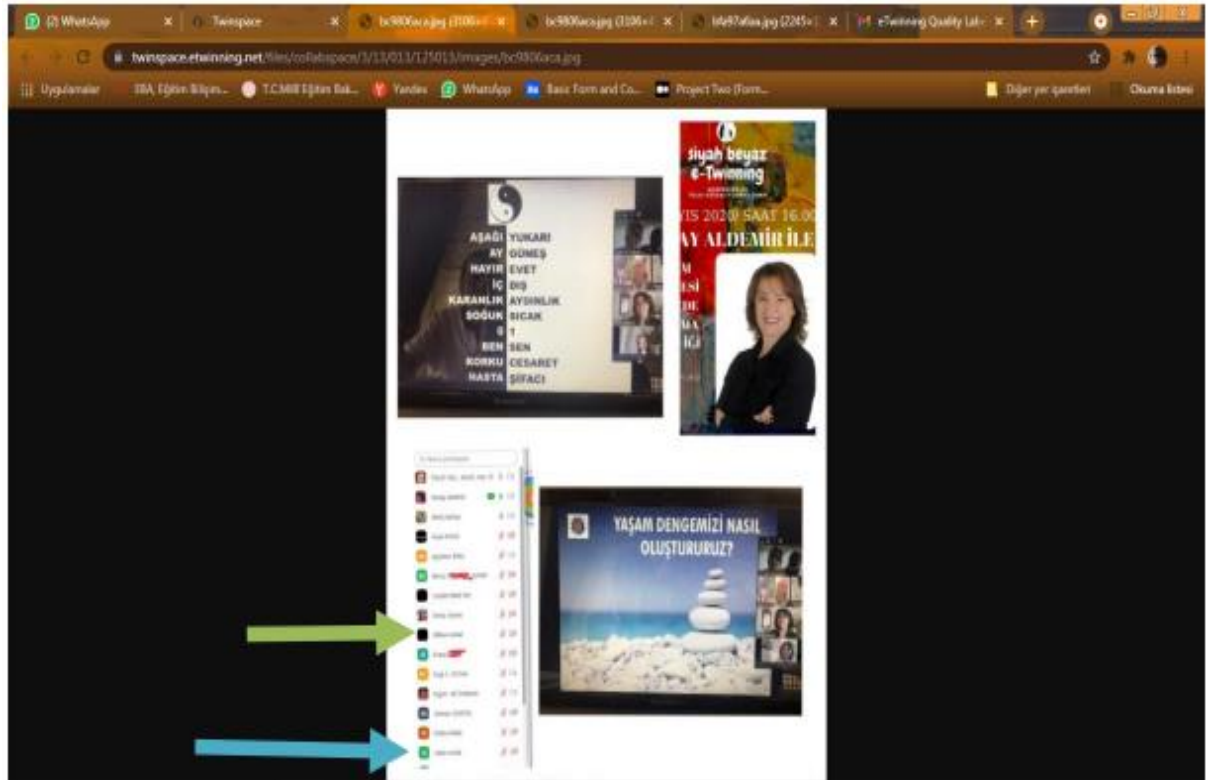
(2) WhatsApp × Twinspace × bc9806aca.jpg (3106×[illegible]) × bc9806aca.jpg (3106×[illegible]) × bfa97afaa.jpg (2245×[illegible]) × e7winning Quality Lab × +

twinspace.etwinning.net/files/collabspace/3/13/013/125013/images/bc9806aca.jpg

Uygulamalar EBA, Eğitim Bilişim... T.C.Millî Eğitim Bak... Yandex WhatsApp Basic Form and Co... Project Two (Form... Diğer yer işaretleri Okuma listesi

AŞAĞI YUKARI
AY GÜNEŞ
HAYIR EVET
İÇ DIŞ
KARANLIK AYDINLIK
SOĞUK SICAK
0 1
BEN SEN
KORKU CESARET
HASTA ŞİFACI

siyah beyaz e-Twinning
YIS 2020 SAAT 16.00
AY ALDEMİR İLE

YAŞAM DENGEMİZİ NASIL OLUŞTURURUZ?